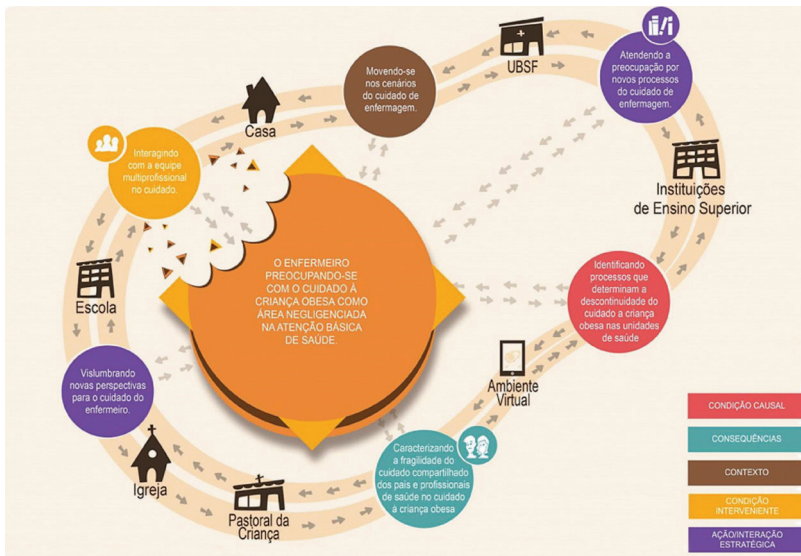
UBSF

Movendo-se nos cenários do cuidado de enfermagem.

Atendendo a preocupação por novos processos do cuidado de enfermagem.

Casa

Interagindo com a equipe multiprofissional no cuidado.

Instituições de Ensino Superior

O ENFERMEIRO PREOCUPANDO-SE COM O CUIDADO À CRIANÇA OBESA COMO ÁREA NEGLIGENCIADA NA ATENÇÃO BÁSICA DE SAÚDE.

Identificando processos que determinam a descontinuidade do cuidado a criança obesa nas unidades de saúde

Escola

Vislumbrando novas perspectivas para o cuidado do enfermeiro.

Ambiente Virtual

Caracterizando a fragilidade do cuidado compartilhado dos pais e profissionais de saúde no cuidado à criança obesa

Igreja

Pastoral da Criança

CONDIÇÃO CAUSAL

CONSEQUÊNCIAS

CONTEXTO

CONDIÇÃO INTERVENIENTE

AÇÃO/INTERAÇÃO ESTRATÉGICA